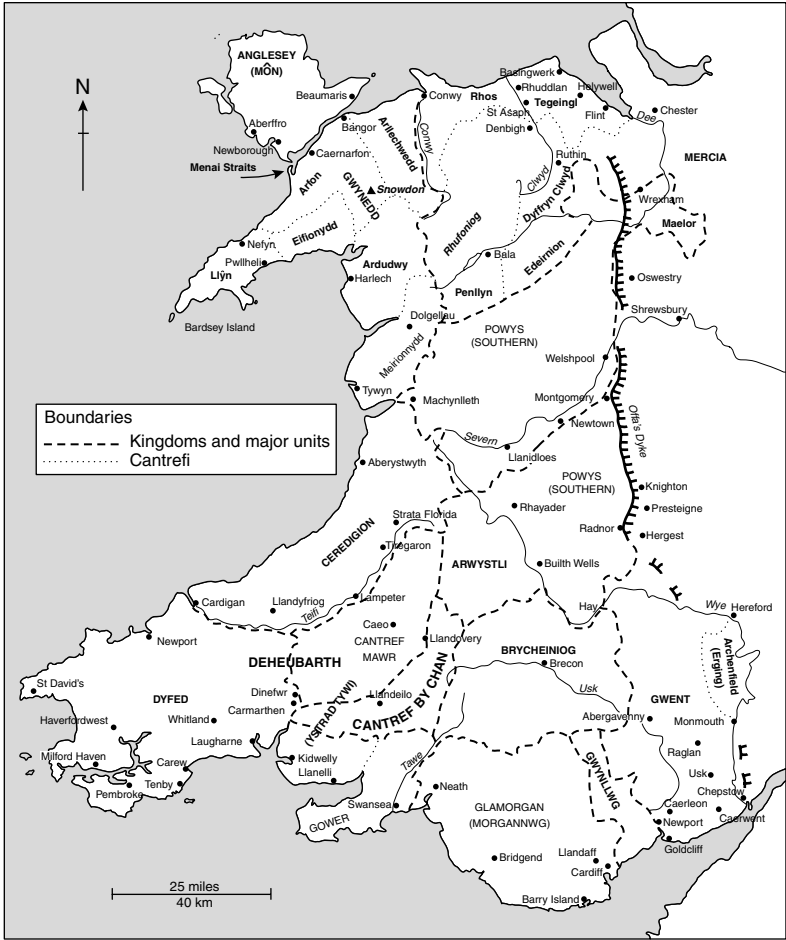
N

ANGLESEY (MÔN)

Beaumaris

Aberffro

Newborough

Menai Straits

Bangor

Caernarfon

Conwy

Conwy

Rhos

Basingwerk

Rhuddlan

Holywell

Tegeingl

St Asaph

Denbigh

Flint

Chester

Dee

Ruthin

Clwyd

Dyffryn Clwyd

MERCIA

Wrexham

Maelor

Arllechwedd

Arfon

GWYNEDD

Snowdon

Rhufoniog

Edeirnion

Bala

Nefyn

Elfionydd

Pwllheli

Llŷn

Ardudwy

Harlech

Penllyn

Oswestry

Bardsey Island

Dolgellau

POWYS (SOUTHERN)

Shrewsbury

Welshpool

Meirionnydd

Tywyn

Machynlleth

Montgomery

Boundaries

Kingdoms and major units

Cantrefi

Severn

Newtown

Offa's Dyke

Llanidloes

Aberystwyth

POWYS (SOUTHERN)

Knighton

Presteigne

Rhayader

Radnor

Hergest

Strata Florida

CEREDIGION

Tregaron

ARWYSTLI

Builth Wells

Cardigan

Llandyfriog

Lampeter

Hay

Wye

Hereford

Teifi

Caeo

Newport

CANTREF MAWR

Llandovery

Archenfield (Erging)

DEHEUBARTH

BRYCHEINIOG

Brecon

St David's

DYFED

Dinefwr

Llandeilo

Usk

GWENT

Carmarthen

CANTREF BYCHAN

Haverfordwest

Whitland

YSTRAD TYWI

Abergavenny

Monmouth

Laugharne

Milford Haven

Carew

Raglan

Kidwelly

Tawe

Usk

Llanelli

GWYNLLWG

Pembroke

Tenby

Neath

Chepstow

Caerleon

Swansea

Caerwent

GOWER

GLAMORGAN (MORGANNWG)

Newport

Goldcliff

Bridgend

Llandaff

Cardiff

25 miles

40 km

Barry Island